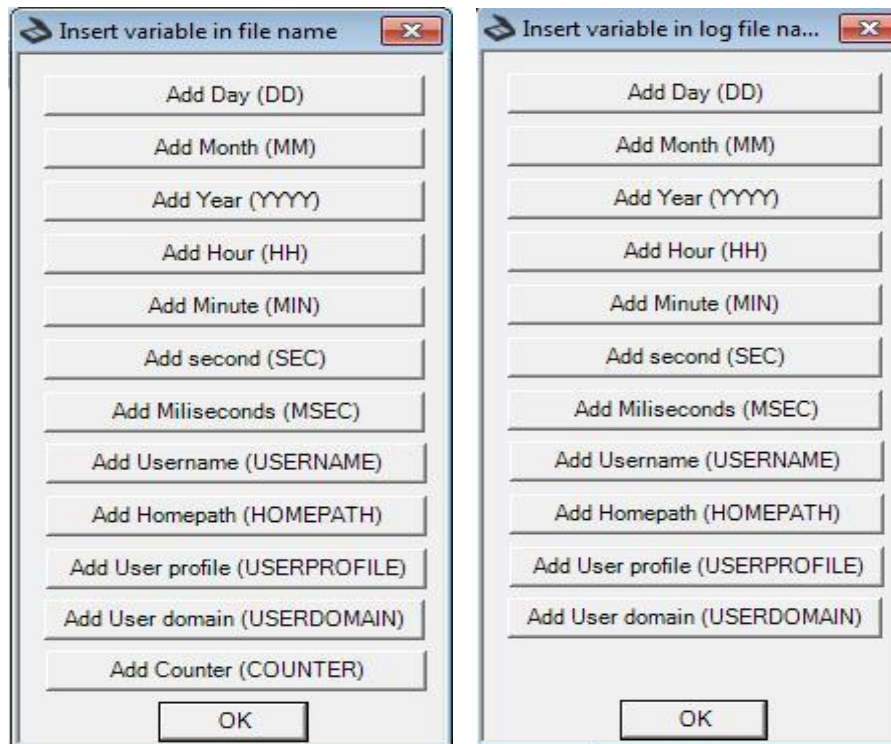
Insert variable in file name

Add Day (DD)

Add Month (MM)

Add Year (YYYY)

Add Hour (HH)

Add Minute (MIN)

Add second (SEC)

Add Miliseconds (MSEC)

Add Username (USERNAME)

Add Homepath (HOMEPATH)

Add User profile (USERPROFILE)

Add User domain (USERDOMAIN)

Add Counter (COUNTER)

OK

Insert variable in log file na...

Add Day (DD)

Add Month (MM)

Add Year (YYYY)

Add Hour (HH)

Add Minute (MIN)

Add second (SEC)

Add Miliseconds (MSEC)

Add Username (USERNAME)

Add Homepath (HOMEPATH)

Add User profile (USERPROFILE)

Add User domain (USERDOMAIN)

OK